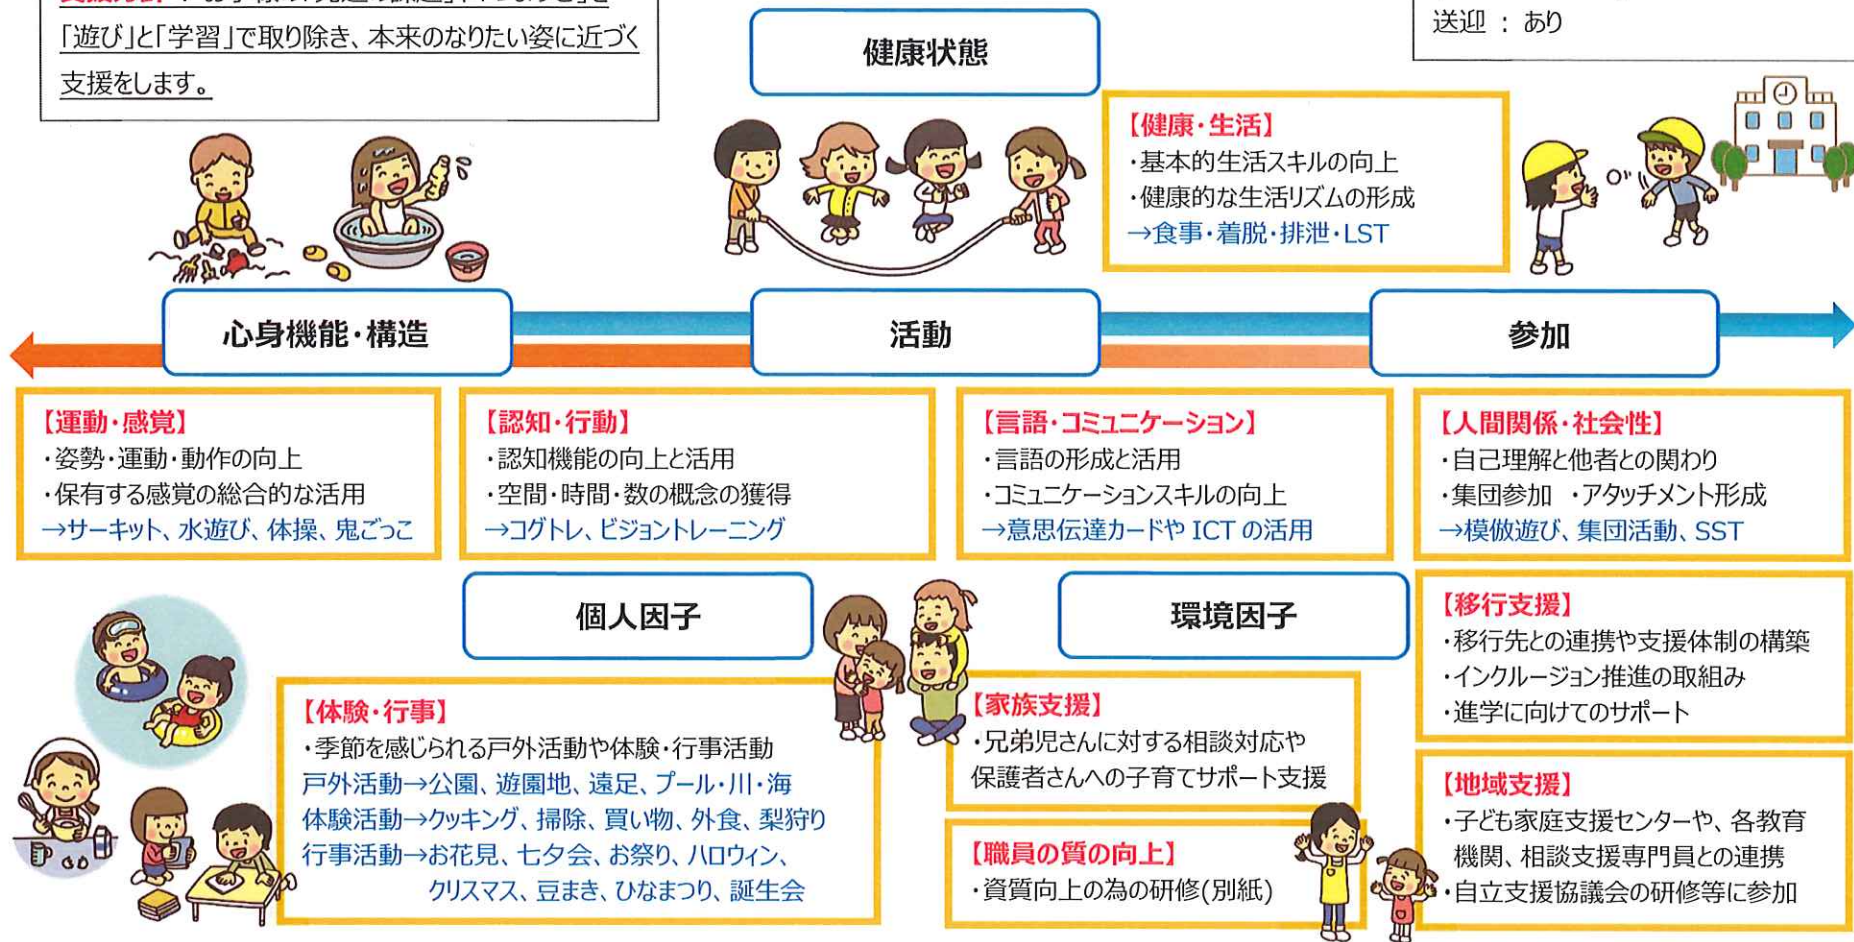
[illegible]
「遊び」と「学習」で取り除き、本来のなりたい姿に近づく支援をします。

送迎 ： あり

健康状態

【健康・生活】
・基本的生活スキルの向上
・健康的な生活リズムの形成
→食事・着脱・排泄・LST

心身機能・構造

活動

参加

【運動・感覚】
・姿勢・運動・動作の向上
・保有する感覚の総合的な活用
→サーキット、水遊び、体操、鬼ごっこ

【認知・行動】
・認知機能の向上と活用
・空間・時間・数の概念の獲得
→コグトレ、ビジョントレーニング

【言語・コミュニケーション】
・言語の形成と活用
・コミュニケーションスキルの向上
→意思伝達カードや ICT の活用

【人間関係・社会性】
・自己理解と他者との関わり
・集団参加 ・アタッチメント形成
→模倣遊び、集団活動、SST

個人因子

環境因子

【移行支援】
・移行先との連携や支援体制の構築
・インクルージョン推進の取組み
・進学に向けてのサポート

【体験・行事】
・季節を感じられる戸外活動や体験・行事活動
戸外活動→公園、遊園地、遠足、プール・川・海
体験活動→クッキング、掃除、買い物、外食、梨狩り
行事活動→お花見、七夕会、お祭り、ハロウィン、
クリスマス、豆まき、ひなまつり、誕生会

【家族支援】
・兄弟児さんに対する相談対応や保護者さんへの子育てサポート支援

【職員の質の向上】
・資質向上の為の研修(別紙)

【地域支援】
・子ども家庭支援センターや、各教育機関、相談支援専門員との連携
・自立支援協議会の研修等に参加